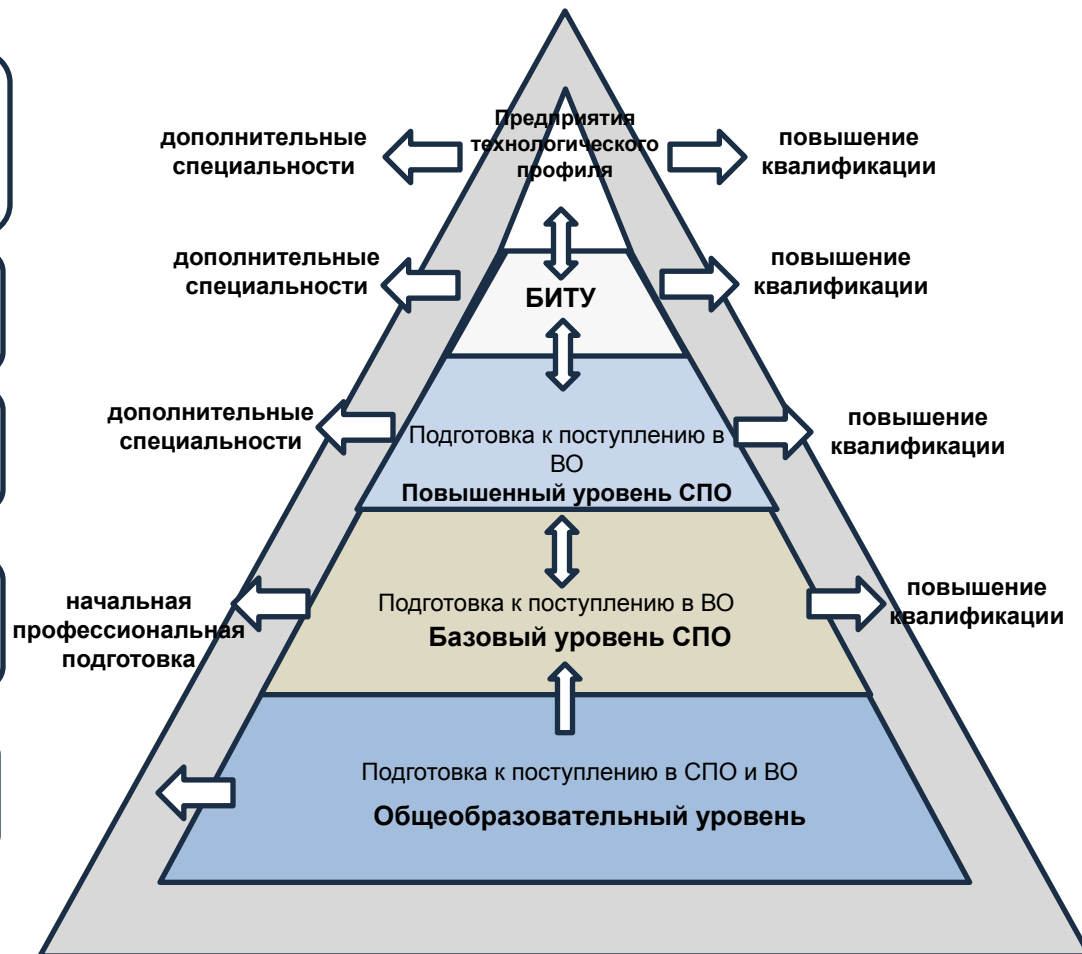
Предприятия технологического профиля

дополнительные специальности

повышение квалификации

БИТУ

дополнительные специальности

повышение квалификации

Подготовка к поступлению в ВО
Повышенный уровень СПО

дополнительные специальности

повышение квалификации

Подготовка к поступлению в ВО
Базовый уровень СПО

начальная профессиональная подготовка

повышение квалификации

Подготовка к поступлению в СПО и ВО
Общеобразовательный уровень